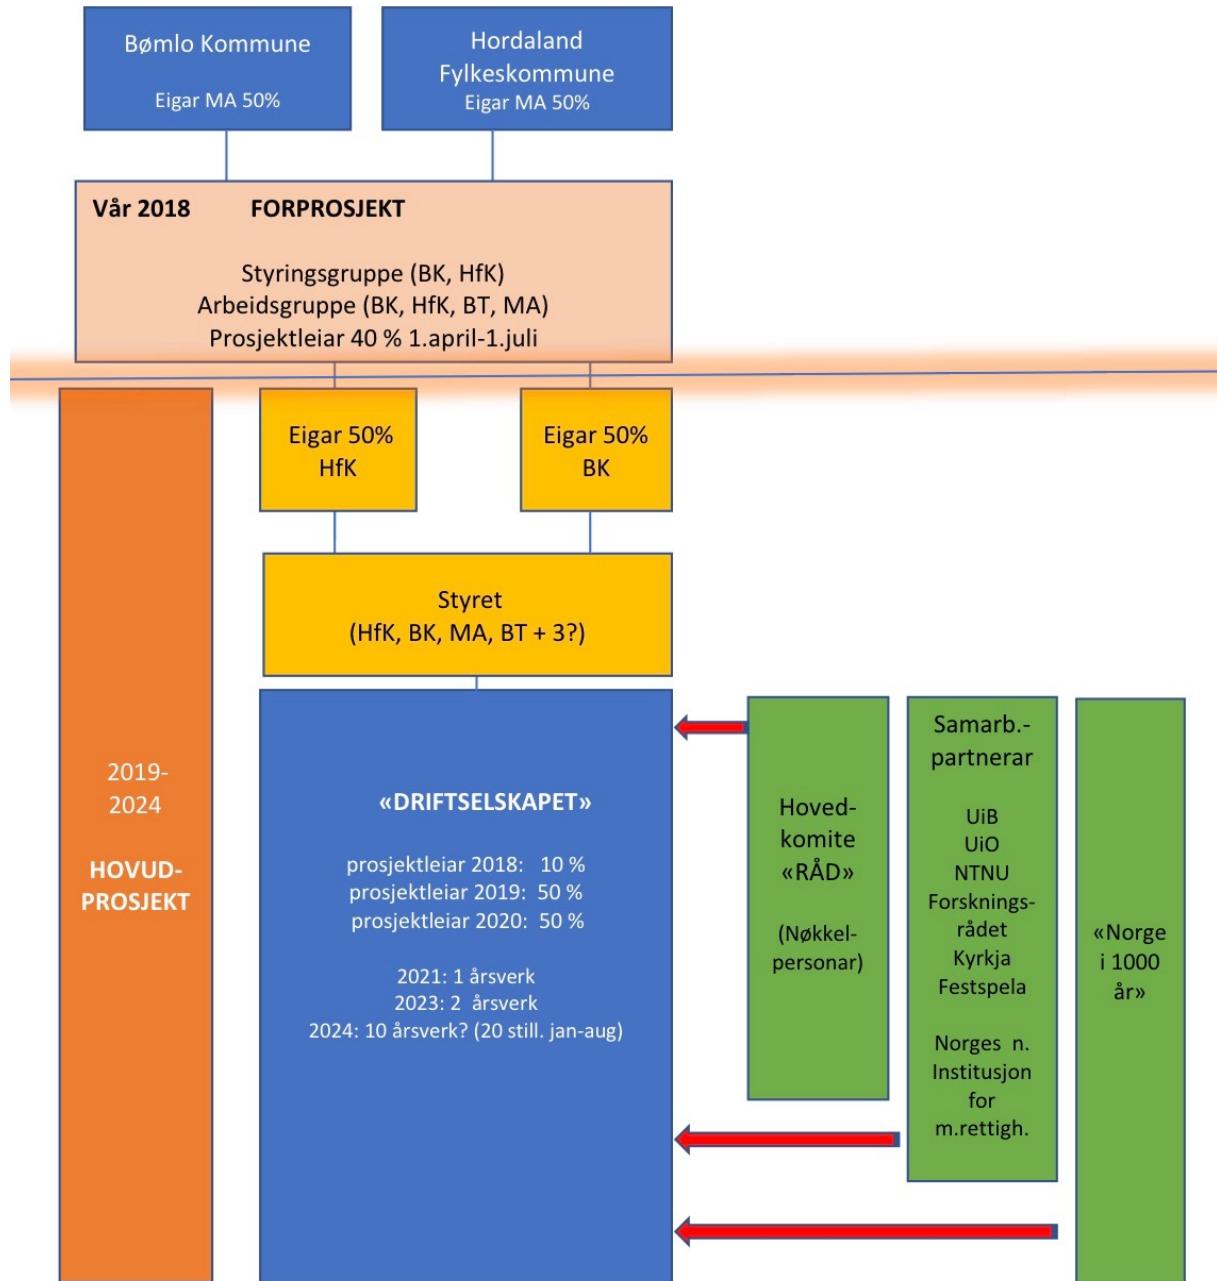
Bømlo Kommune

Eigar MA 50%

Hordaland Fylkeskommune
Eigar MA 50%

Vår 2018 FORPROSJEKT

Styringsgruppe (BK, HfK)
Arbeidsgruppe (BK, HfK, BT, MA)
Prosjektleiar 40 % 1.april-1.juli

2019-
2024

HOVUD-
PROSJEKT

Eigar 50%
HfK

Eigar 50%
BK

Styret
(HfK, BK, MA, BT + 3?)

«DRIFTSELSKAPET»

prosjektleiar 2018: 10 %
prosjektleiar 2019: 50 %
prosjektleiar 2020: 50 %

2021: 1 årsverk
2023: 2 årsverk
2024: 10 årsverk? (20 still. jan-aug)

Hoved-
komite
«RÅD»

(Nøkkel-
personar)

Samarb.-
partnerar

UiB
UiO
NTNU
Forsknings-
rådet
Kyrkja
Festspela

Norges n.
Institusjon
for
m.rettigh.

«Norge
i 1000
år»